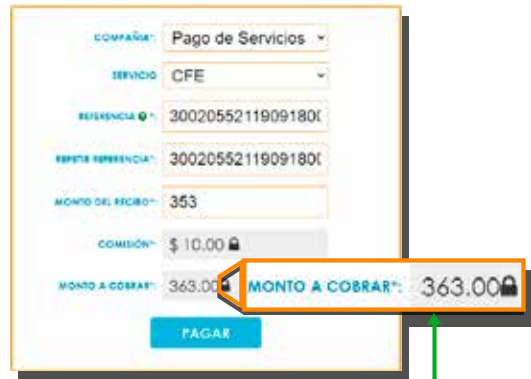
COMPAÑÍA*: Pago de Servicios
SERVICIO CFE
REFERENCIA *: 300205521190918O(
REPETIR REFERENCIA*: 300205521190918O(
MONTO DEL RECIBO*: 353
COMISIÓN*: $ 10.00
MONTO A COBRAR*: 363.00
MONTO A COBRAR*: 363.00
PAGAR